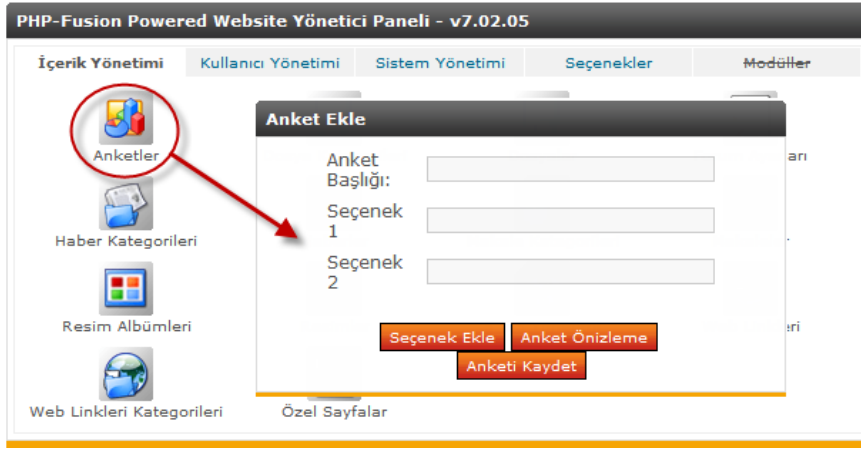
PHP-Fusion Powered Website Yönetici Paneli - v7.02.05

İçerik Yönetimi | Kullanıcı Yönetimi | Sistem Yönetimi | Seçenekler | Modüller

Anketler

Haber Kategorileri

Resim Albümleri

Web Linkleri Kategorileri

Özel Sayfalar

arı

eri

Anket Ekle

Anket Başlığı:

Seçenek 1

Seçenek 2

Seçenek Ekle | Anket Önizleme

Anketi Kaydet